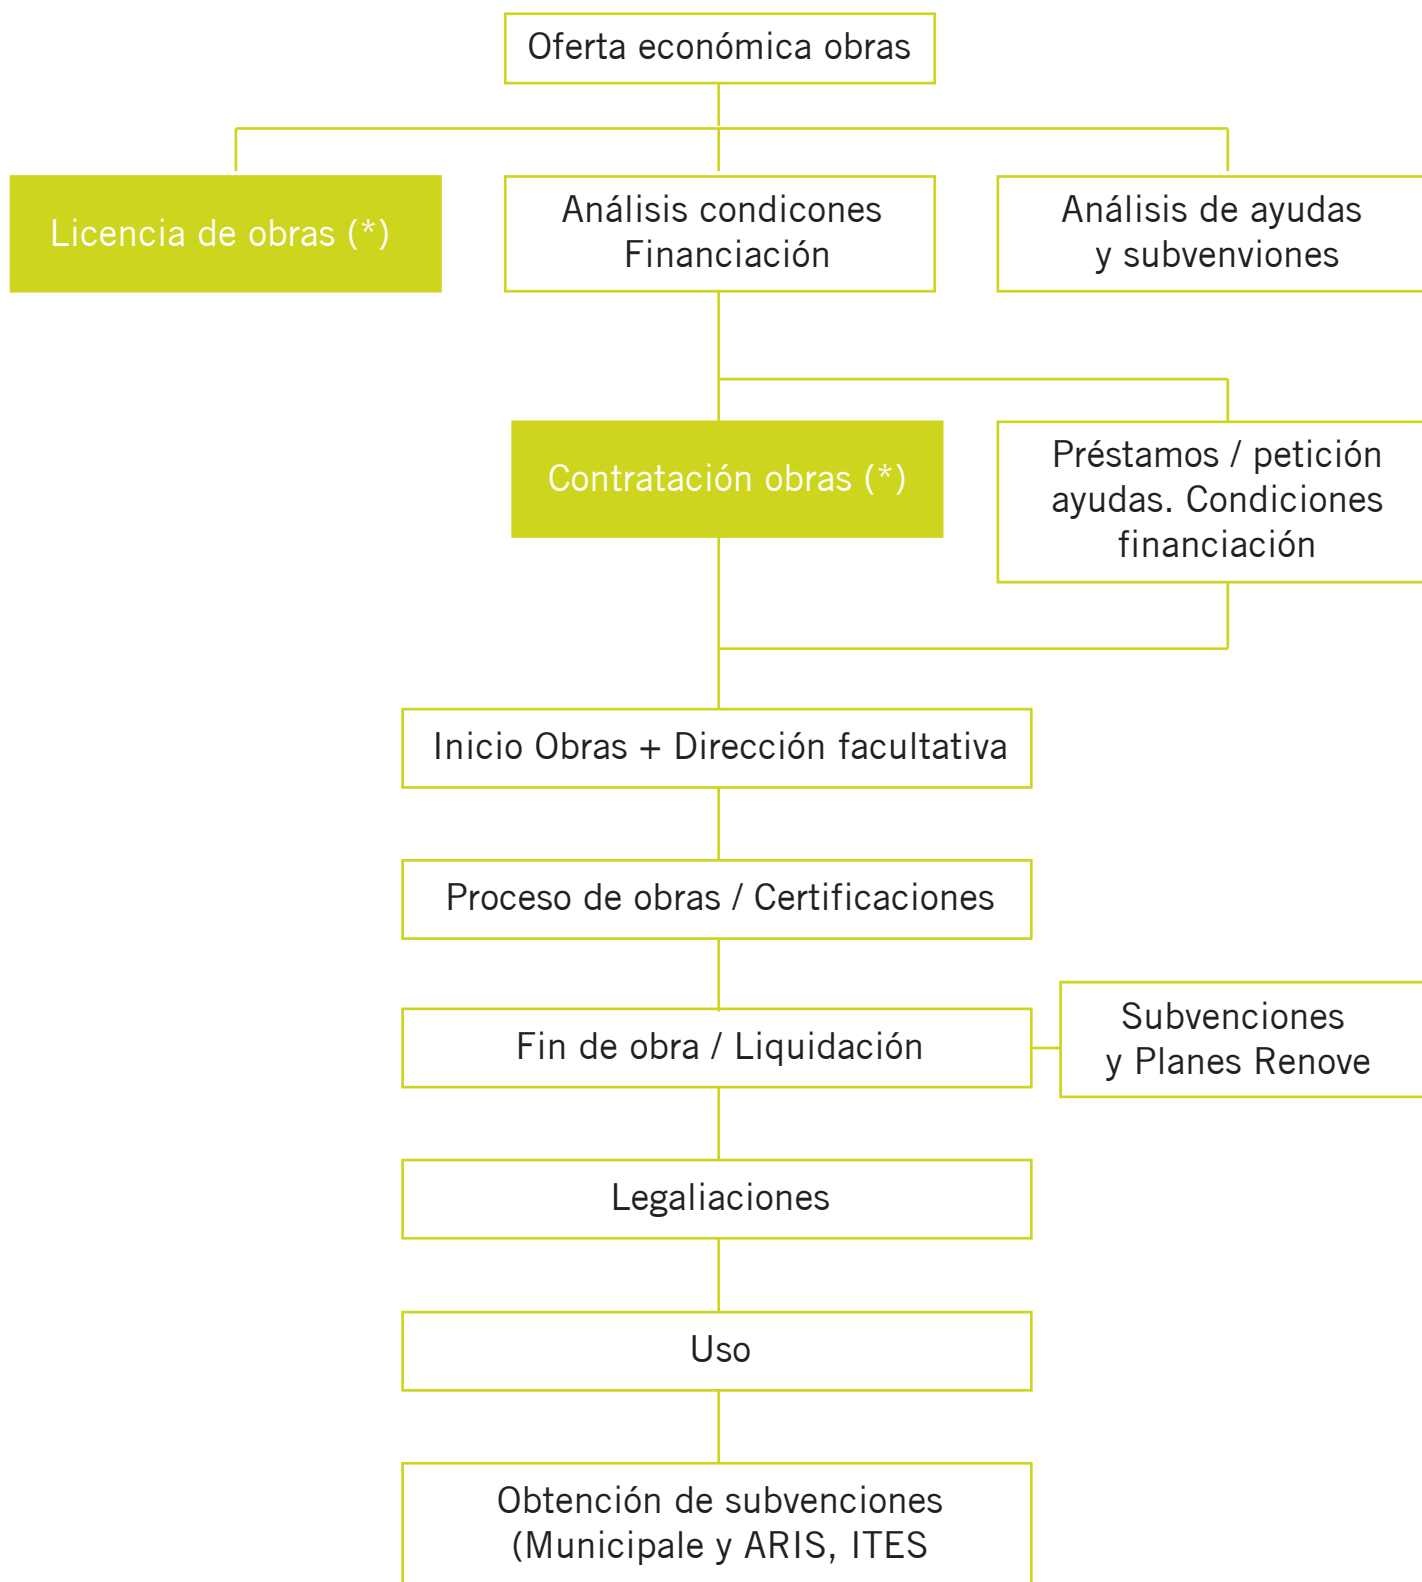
Oferta económica obras

Licencia de obras (*)

Análisis condicones Financiación

Análisis de ayudas y subvenviones

Contratación obras (*)

Préstamos / petición ayudas. Condiciones financiación

Inicio Obras + Dirección facultativa

Proceso de obras / Certificaciones

Fin de obra / Liquidación

Subvenciones y Planes Renove

Legaliaciones

Uso

Obtención de subvenciones (Municipale y ARIS, ITES